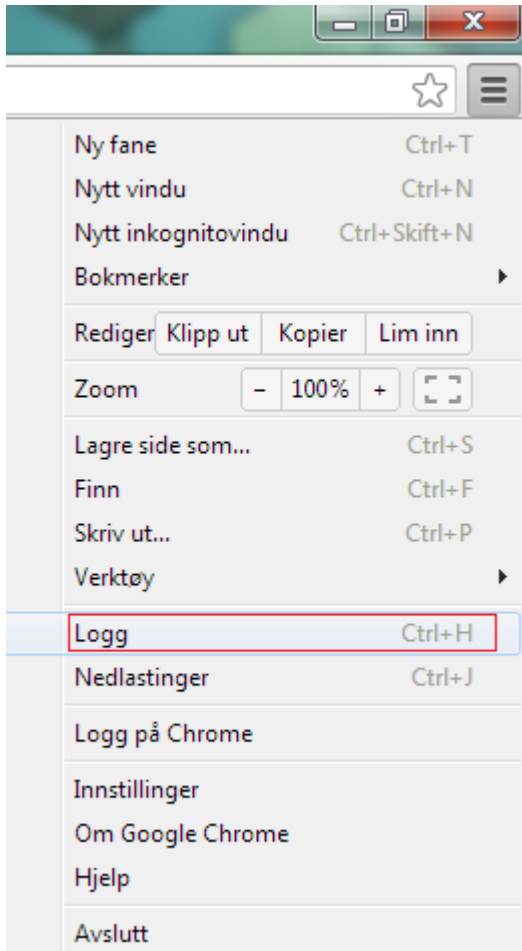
Ny fane Ctrl+T
Nytt vindu Ctrl+N
Nytt inkognitovindu Ctrl+Skift+N
Bokmerker

Rediger Klipp ut Kopier Lim inn

Zoom – 100% +

Lagre side som... Ctrl+S
Finn Ctrl+F
Skriv ut... Ctrl+P
Verktøy

Logg Ctrl+H
Nedlastinger Ctrl+J

Logg på Chrome

Innstillinger
Om Google Chrome
Hjelp

Avslutt